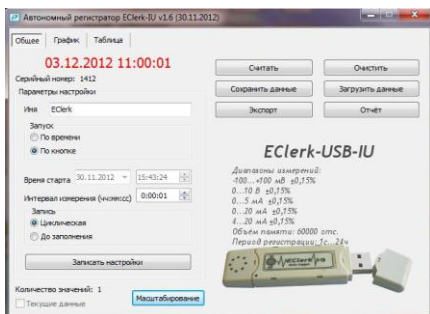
Автономный регистратор EClerk-IU v1.6 (30.11.2012)

Общее | График | Таблица

03.12.2012 11:00:01

Серийный номер: 1412

Параметры настройки

Имя EClerk

Запуск
По времени
По кнопке

Время старта 30.11.2012 15:43:24

Интервал измерения (чч:мм:сс) 0:00:01

Запись
Циклическая
До заполнения

Записать настройки

Количество значений: 1

Текущие данные

Масштабирование

Считать

Очистить

Сохранить данные

Загрузить данные

Экспорт

Отчёт

EClerk-USB-IU

Диапазоны измерений:
-100...+100 мВ ±0,15%
0...10 В ±0,15%
0...5 мА ±0,15%
0...20 мА ±0,15%
4...20 мА ±0,15%
Объём памяти: 60000 отс.
Период регистрации: 1с...24ч

EClerk